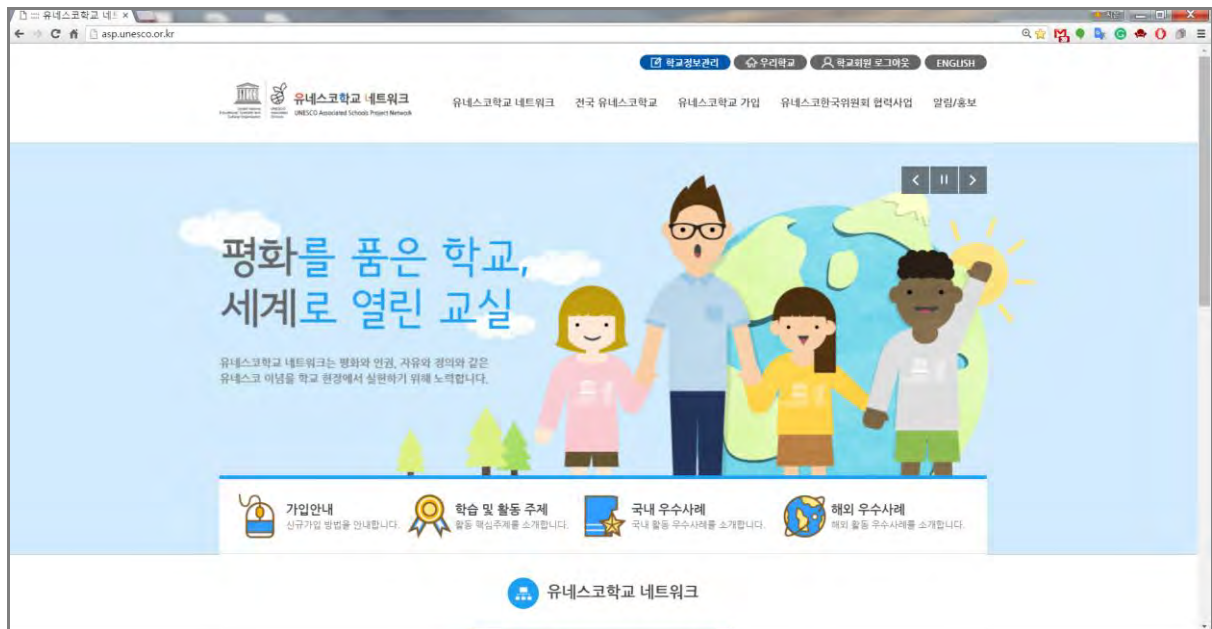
::: 유네스코학교 네트 ×

asp.unesco.or.kr

학교정보관리 우리학교 학교회원 로그아웃 ENGLISH

유네스코학교 네트워크
UNESCO Associated Schools Project Network

유네스코학교 네트워크 전국 유네스코학교 유네스코학교 가입 유네스코한국위원회 협력사업 알림/홍보

평화를 품은 학교,
세계로 열린 교실

유네스코학교 네트워크는 평화와 인권, 자유와 정의와 같은 유네스코 이념을 학교 현장에서 실현하기 위해 노력합니다.

가입안내
신규가입 방법을 안내합니다.

학습 및 활동 주제
활동 핵심주제를 소개합니다.

국내 우수사례
국내 활동 우수사례를 소개합니다.

해외 우수사례
해외 활동 우수사례를 소개합니다.

유네스코학교 네트워크